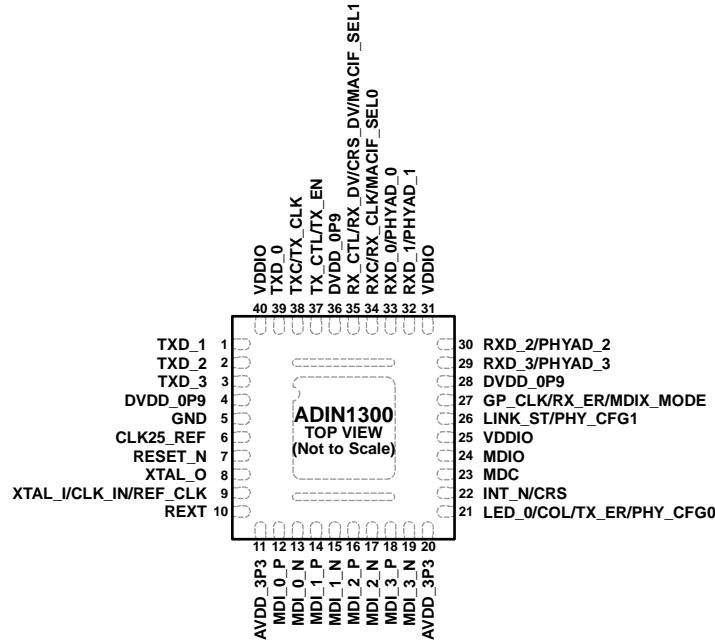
VDDIO
TXD_0
TXC/TX_CLK
TX_CTL/TX_EN
DVDD_0P9
RX_CTL/RX_DV/CRS_DV/MACIF_SEL1
RXC/RX_CLK/MACIF_SEL0
RXD_0/PHYAD_0
RXD_1/PHYAD_1
VDDIO

40 39 38 37 36 35 34 33 32 31

TXD_1 1
TXD_2 2
TXD_3 3
DVDD_0P9 4
GND 5
CLK25_REF 6
RESET_N 7
XTAL_O 8
XTAL_I/CLK_IN/REF_CLK 9
REXT 10

ADIN1300
TOP VIEW
(Not to Scale)

30 RXD_2/PHYAD_2
29 RXD_3/PHYAD_3
28 DVDD_0P9
27 GP_CLK/RX_ER/MDIX_MODE
26 LINK_ST/PHY_CFG1
25 VDDIO
24 MDIO
23 MDC
22 INT_N/CRS
21 LED_0/COL/TX_ER/PHY_CFG0

11 12 13 14 15 16 17 18 19 20

AVDD_3P3
MDI_0_P
MDI_0_N
MDI_1_P
MDI_1_N
MDI_2_P
MDI_2_N
MDI_3_P
MDI_3_N
AVDD_3P3